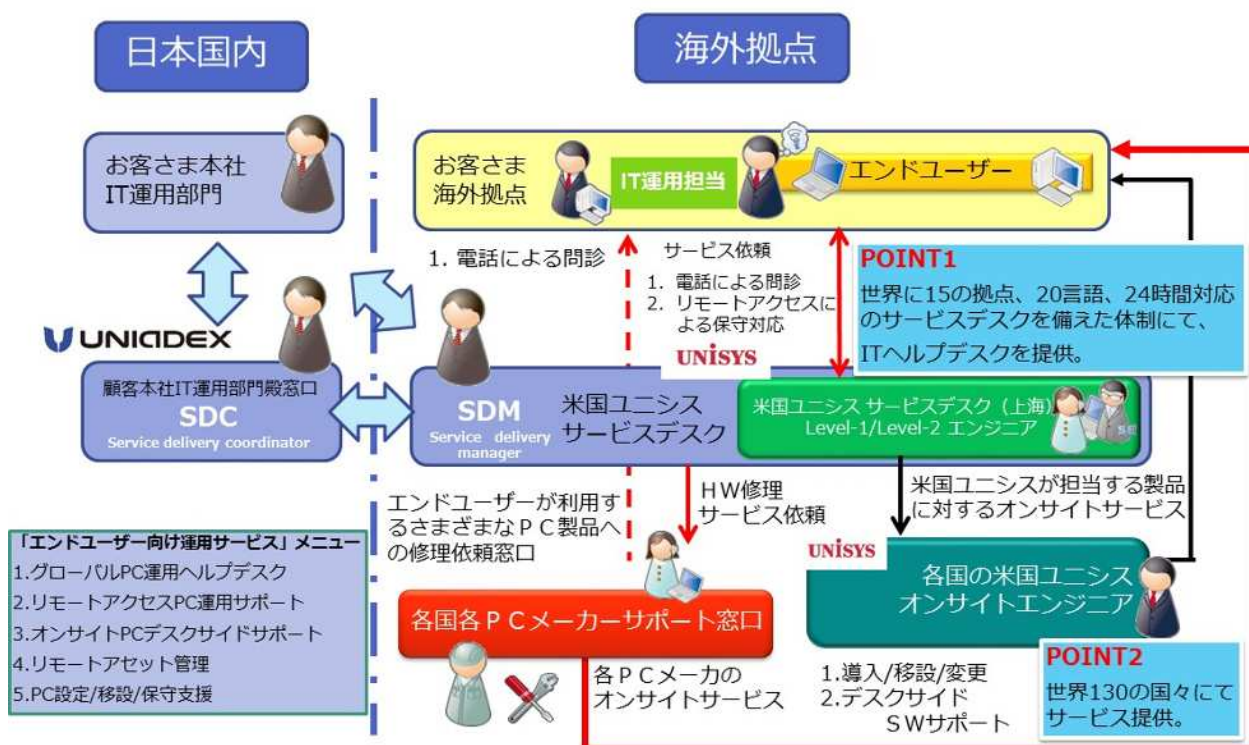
日本国内

海外拠点

お客さま本社
IT運用部門

お客さま
海外拠点

IT運用担当

エンドユーザー

1. 電話による問診

サービス依頼

1. 電話による問診
2. リモートアクセスによる保守対応

POINT1
世界に15の拠点、20言語、24時間対応のサービスデスクを備えた体制にて、ITヘルプデスクを提供。

UNIADEX

UNISYS

顧客本社IT運用部門殿窓口
SDC
Service delivery coordinator

SDM
Service delivery manager

米国ユニシス
サービスデスク

米国ユニシス サービスデスク（上海）
Level-1/Level-2 エンジニア

エンドユーザーが利用するさまざまなPC製品への修理依頼窓口

HW修理
サービス依頼

米国ユニシスが担当する製品に対するオンサイトサービス

「エンドユーザー向け運用サービス」メニュー
1.グローバルPC運用ヘルプデスク
2.リモートアクセスPC運用サポート
3.オンサイトPCデスクサイドサポート
4.リモートアセット管理
5.PC設定/移設/保守支援

UNISYS

各国の米国ユニシス
オンサイトエンジニア

各国各ＰＣメーカーサポート窓口

各ＰＣメーカの
オンサイトサービス

1.導入/移設/変更
2.デスクサイド
ＳＷサポート

POINT2
世界130の国々にて
サービス提供。